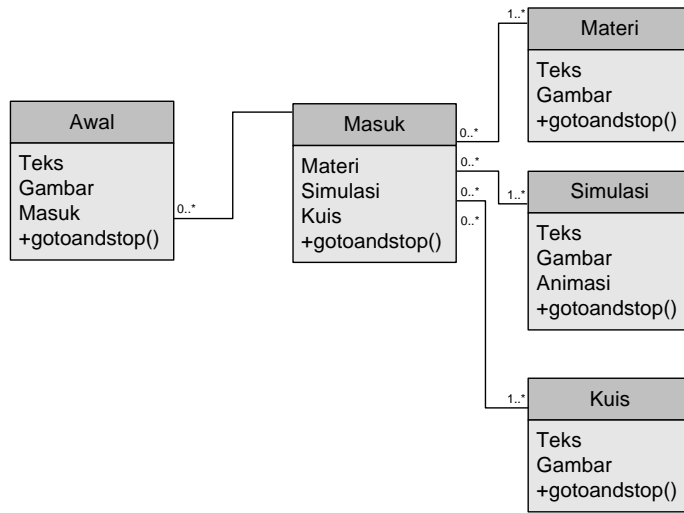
Awal
Teks
Gambar
Masuk
+gotoandstop()

0..*

Masuk
Materi
Simulasi
Kuis
+gotoandstop()

0..*
0..*
0..*
0..*

1..*
Materi
Teks
Gambar
+gotoandstop()

1..*
Simulasi
Teks
Gambar
Animasi
+gotoandstop()

1..*
Kuis
Teks
Gambar
+gotoandstop()